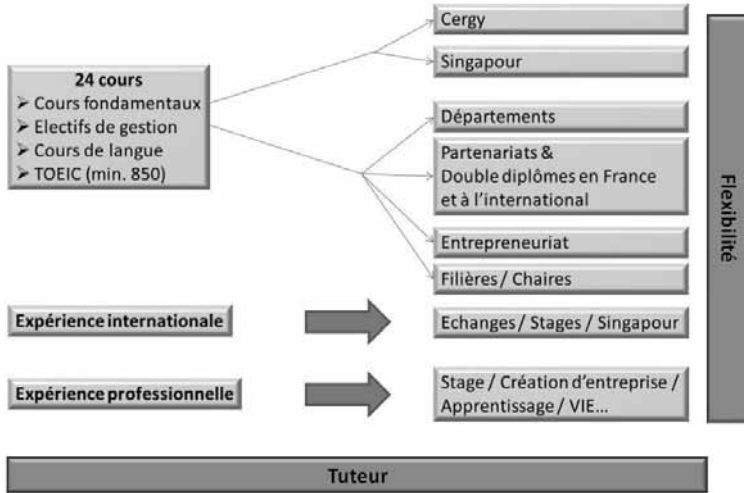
24 cours
➢ Cours fondamentaux
➢ Electifs de gestion
➢ Cours de langue
➢ TOEIC (min. 850)

Cergy

Singapour

Départements

Partenariats & Double diplômes en France et à l'international

Entrepreneuriat

Filières / Chaires

Expérience internationale

Echanges / Stages / Singapour

Expérience professionnelle

Stage / Création d'entreprise / Apprentissage / VIE...

Flexibilité

Tuteur